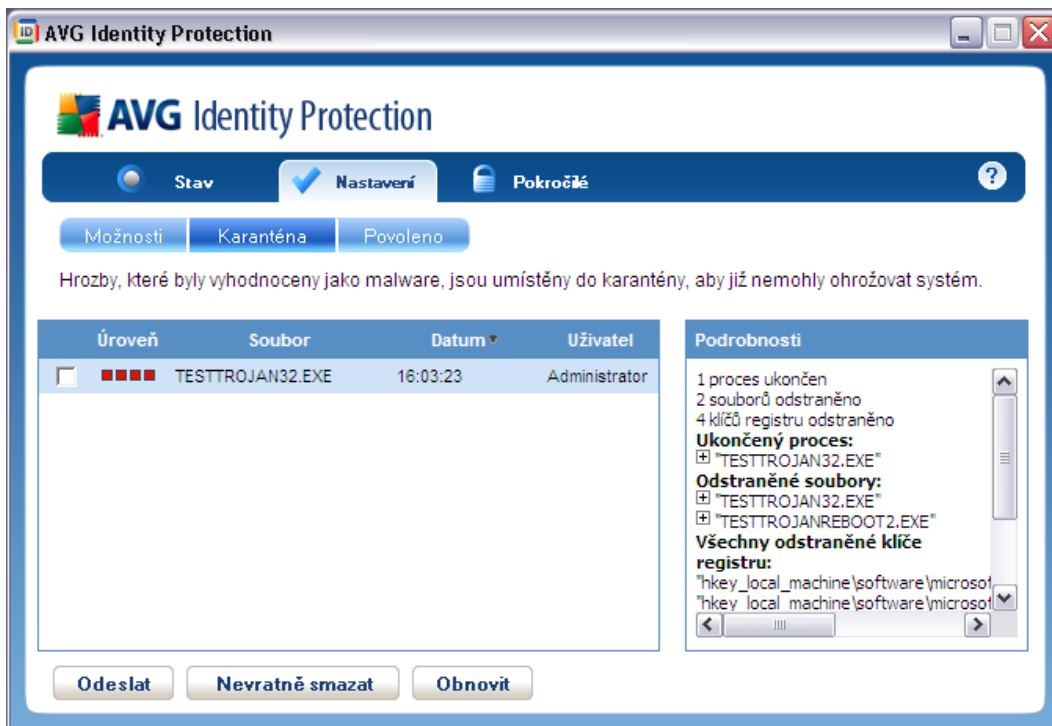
AVG Identity Protection

AVG Identity Protection

Stav
Nastavení
Pokročilé
?

Možnosti
Karanténa
Povoleno

Hrozby, které byly vyhodnoceny jako malware, jsou umístěny do karantény, aby již nemohly ohrožovat systém.

| Úroveň | Soubor | Datum | Uživatel |
|---|---|---|---|
| ■■■■ | TESTTROJAN32.EXE | 16:03:23 | Administrator |

Podrobnosti

1 proces ukončen
2 souborů odstraněno
4 klíčů registru odstraněno
Ukončený proces:
"TESTTROJAN32.EXE"
Odstraněné soubory:
"TESTTROJAN32.EXE"
"TESTTROJANREBOOT2.EXE"
Všechny odstraněné klíče registru:
"hkey_local_machine\software\microsof
"hkey_local_machine\software\microsof

Odeslat
Nevratně smazat
Obnovit